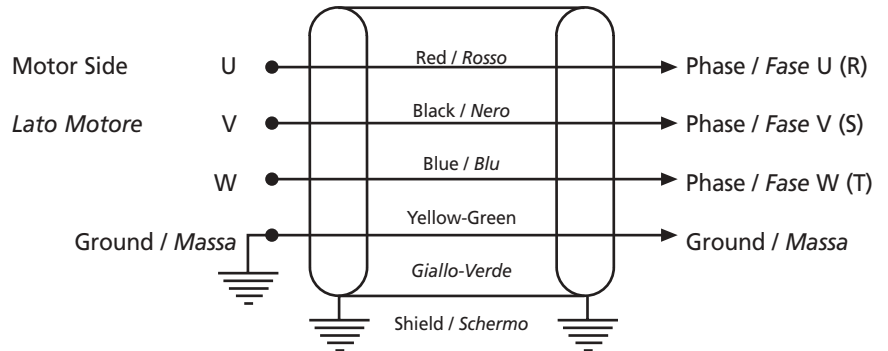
Motor Side

Lato Motore

U

V

W

Ground / Massa

Red / Rosso

Black / Nero

Blue / Blu

Yellow-Green

Giallo-Verde

Shield / Schermo

Phase / Fase U (R)

Phase / Fase V (S)

Phase / Fase W (T)

Ground / Massa